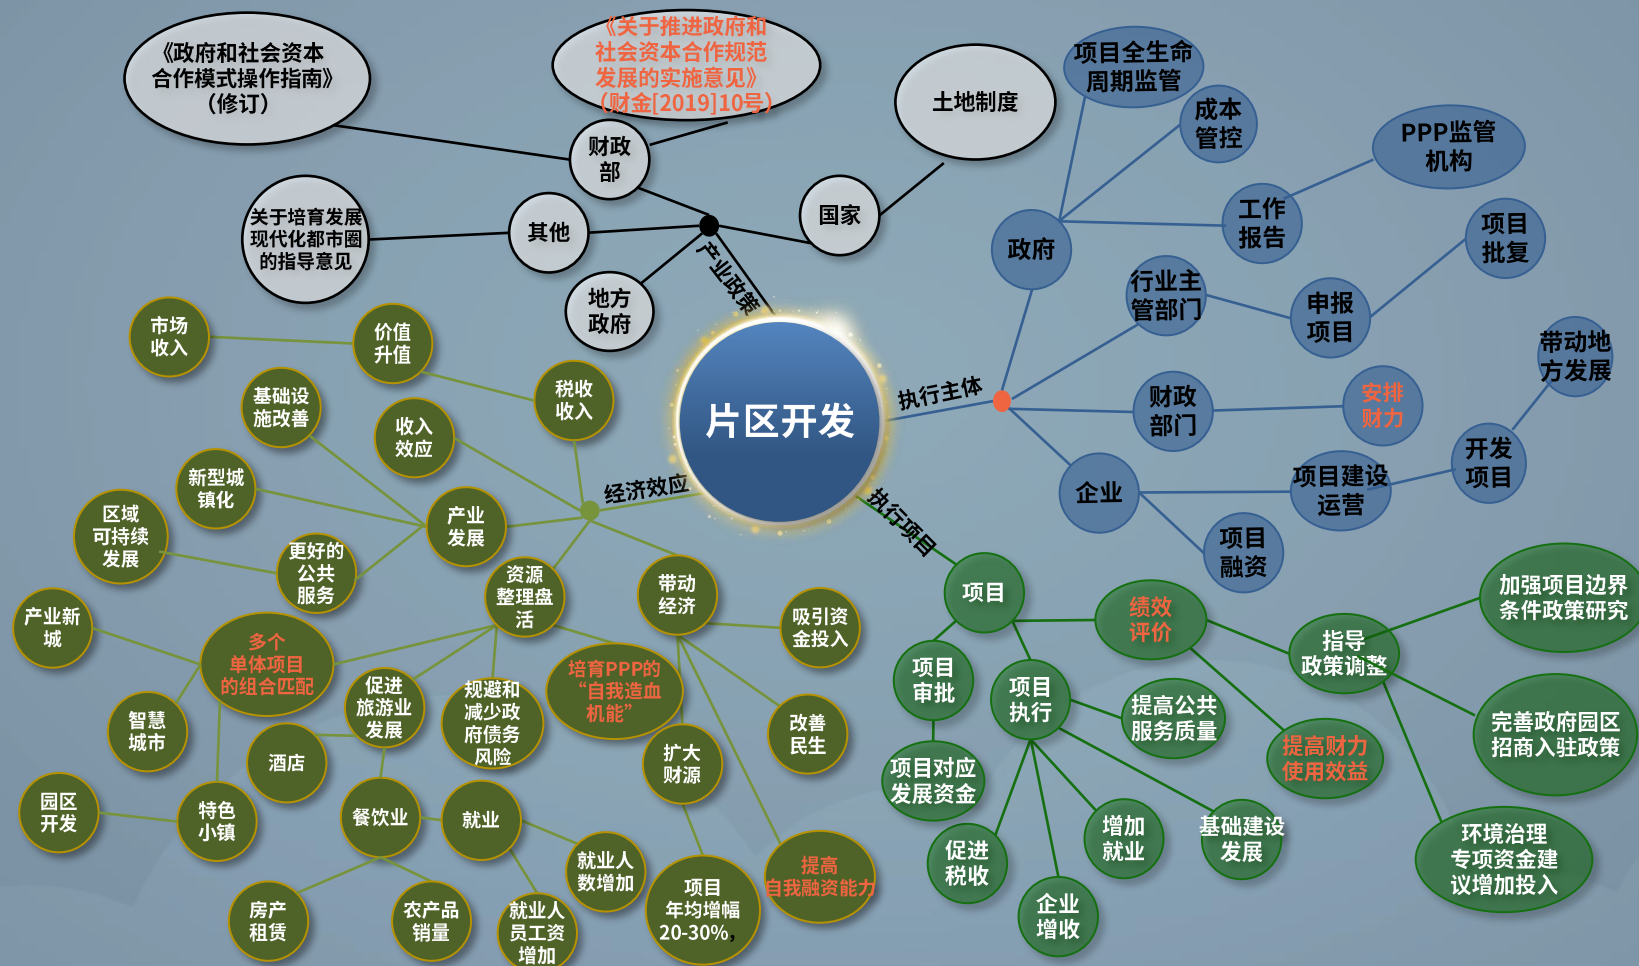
片区开发

产业政策

《政府和社会资本合作模式操作指南》（修订）

《关于推进政府和社会资本合作规范发展的实施意见》（财金[2019]10号）

财政部

土地制度

国家

关于培育发展现代化都市圈的指导意见

其他

地方政府

执行主体

政府

项目全生命周期监管

成本管控

工作报告

PPP监管机构

行业主管部门

申报项目

项目批复

财政部门

安排财力

带动地方发展

企业

项目建设运营

开发项目

项目融资

执行项目

项目

绩效评价

指导政策调整

加强项目边界条件政策研究

完善政府园区招商入驻政策

环境治理专项资金建议增加投入

提高财力使用效益

项目审批

项目执行

提高公共服务质量

项目对应发展资金

促进税收

企业增收

增加就业

基础设建发展

经济效应

市场收入

价值升值

税收收入

基础设施改善

收入效应

新型城镇化

区域可持续发展

产业发展

更好的公共服务

产业新城

多个单体项目的组合匹配

资源整理盘活

带动经济

吸引资金投入

智慧城市

促进旅游业发展

规避和减少政府债务风险

培育PPP的“自我造血机能”

改善民生

园区开发

特色小镇

酒店

扩大财源

餐饮业

就业

就业人数增加

提高自我融资能力

房产租赁

农产品销量

就业人员工资增加

项目年均增幅20-30%，